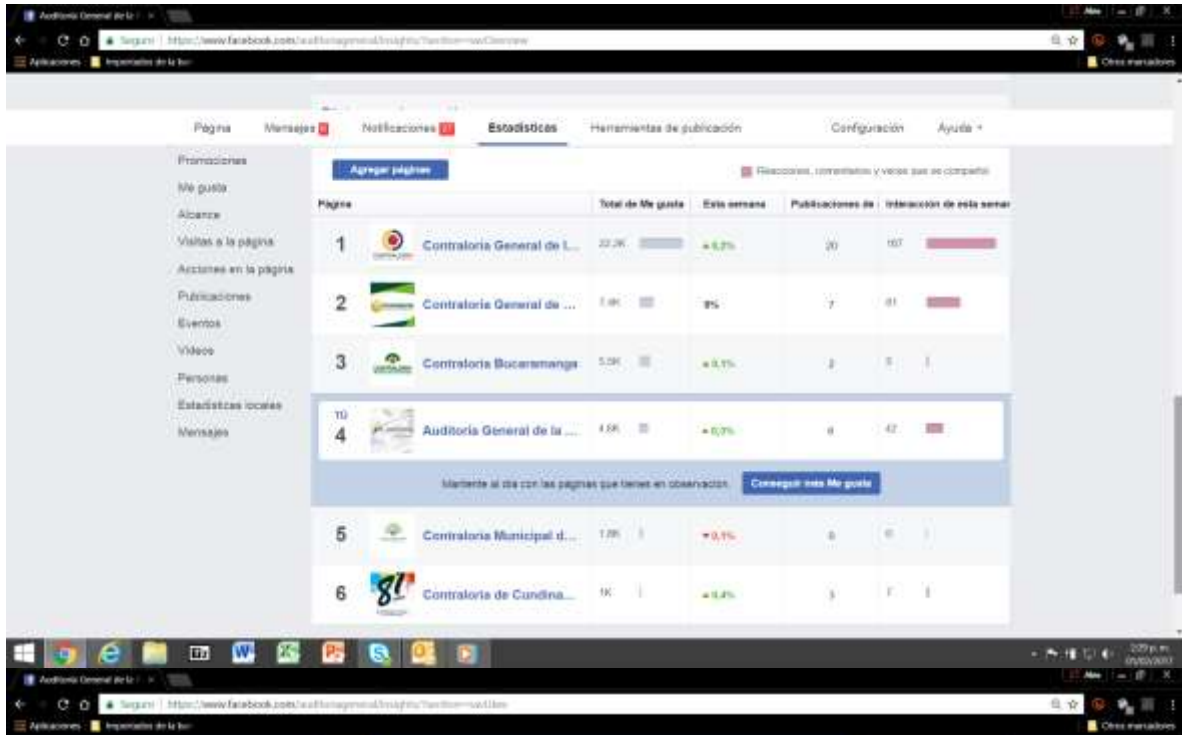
Auditoría General de la | ×

Seguro | https://www.facebook.com/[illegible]

Aplicaciones | Importado de la bar

Otros marcadores

Página | Mensajes | Notificaciones | Estadísticas | Herramientas de publicación | Configuración | Ayuda

Promociones
Me gusta
Alcance
Visitas a la página
Acciones en la página
Publicaciones
Eventos
Videos
Personas
Estadísticas locales
Mensajes

Agregar páginas

Reacciones, comentarios y veces que se compartió

| Página | | Total de Me gusta | Esta semana | Publicaciones de | Interacción de esta semana |
|---|---|---|---|---|---|
| 1 | Contraloría General de l... | 22.2K | ▲0,2% | 20 | 107 |
| 2 | Contraloría General de ... | 7.4K | 0% | 7 | 81 |
| 3 | Contraloría Bucaramanga | 5.5K | ▲0,1% | 2 | 5 |
| TÚ 4 | Auditoría General de la ... | 4.5K | ▲0,2% | 8 | 42 |
| 5 | Contraloría Municipal d... | 1.8K | ▼0,1% | 6 | 0 |
| 6 | Contraloría de Cundina... | 1K | ▲0,4% | 3 | 7 |

Mantente al día con las páginas que tienes en observación. Conseguir más Me gusta

Auditoría General de la | ×

Seguro | https://www.facebook.com/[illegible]

Aplicaciones | Importado de la bar

Otros marcadores